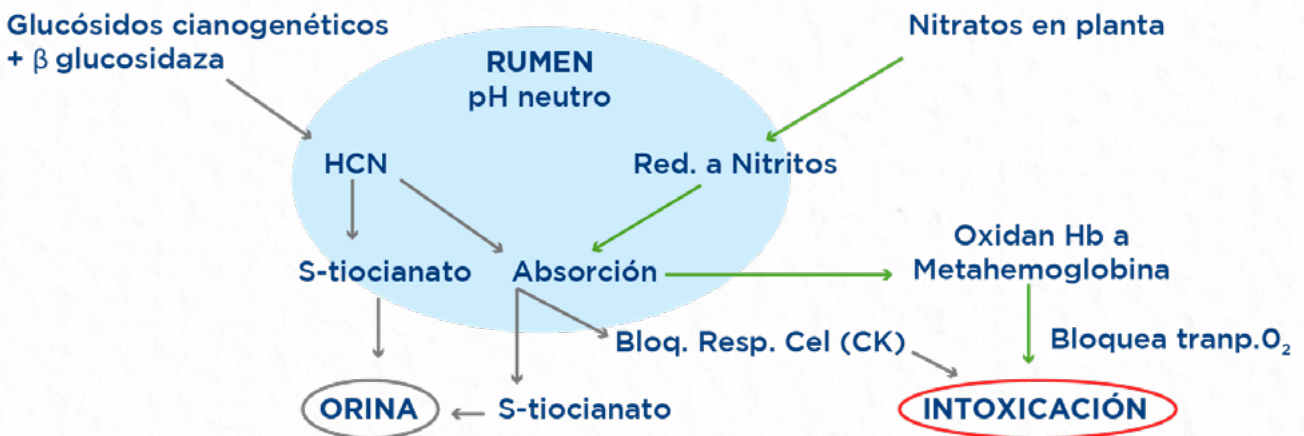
Glucósidos cianogenéticos + $\beta$ glucosidaza

RUMEN
pH neutro

Nitratos en planta

HCN

Red. a Nitritos

S-tiocianato

Absorción

Oxidan Hb a Metahemoglobina

Bloq. Resp. Cel (CK)

Bloquea tranp.$O_2$

ORINA

S-tiocianato

INTOXICACIÓN